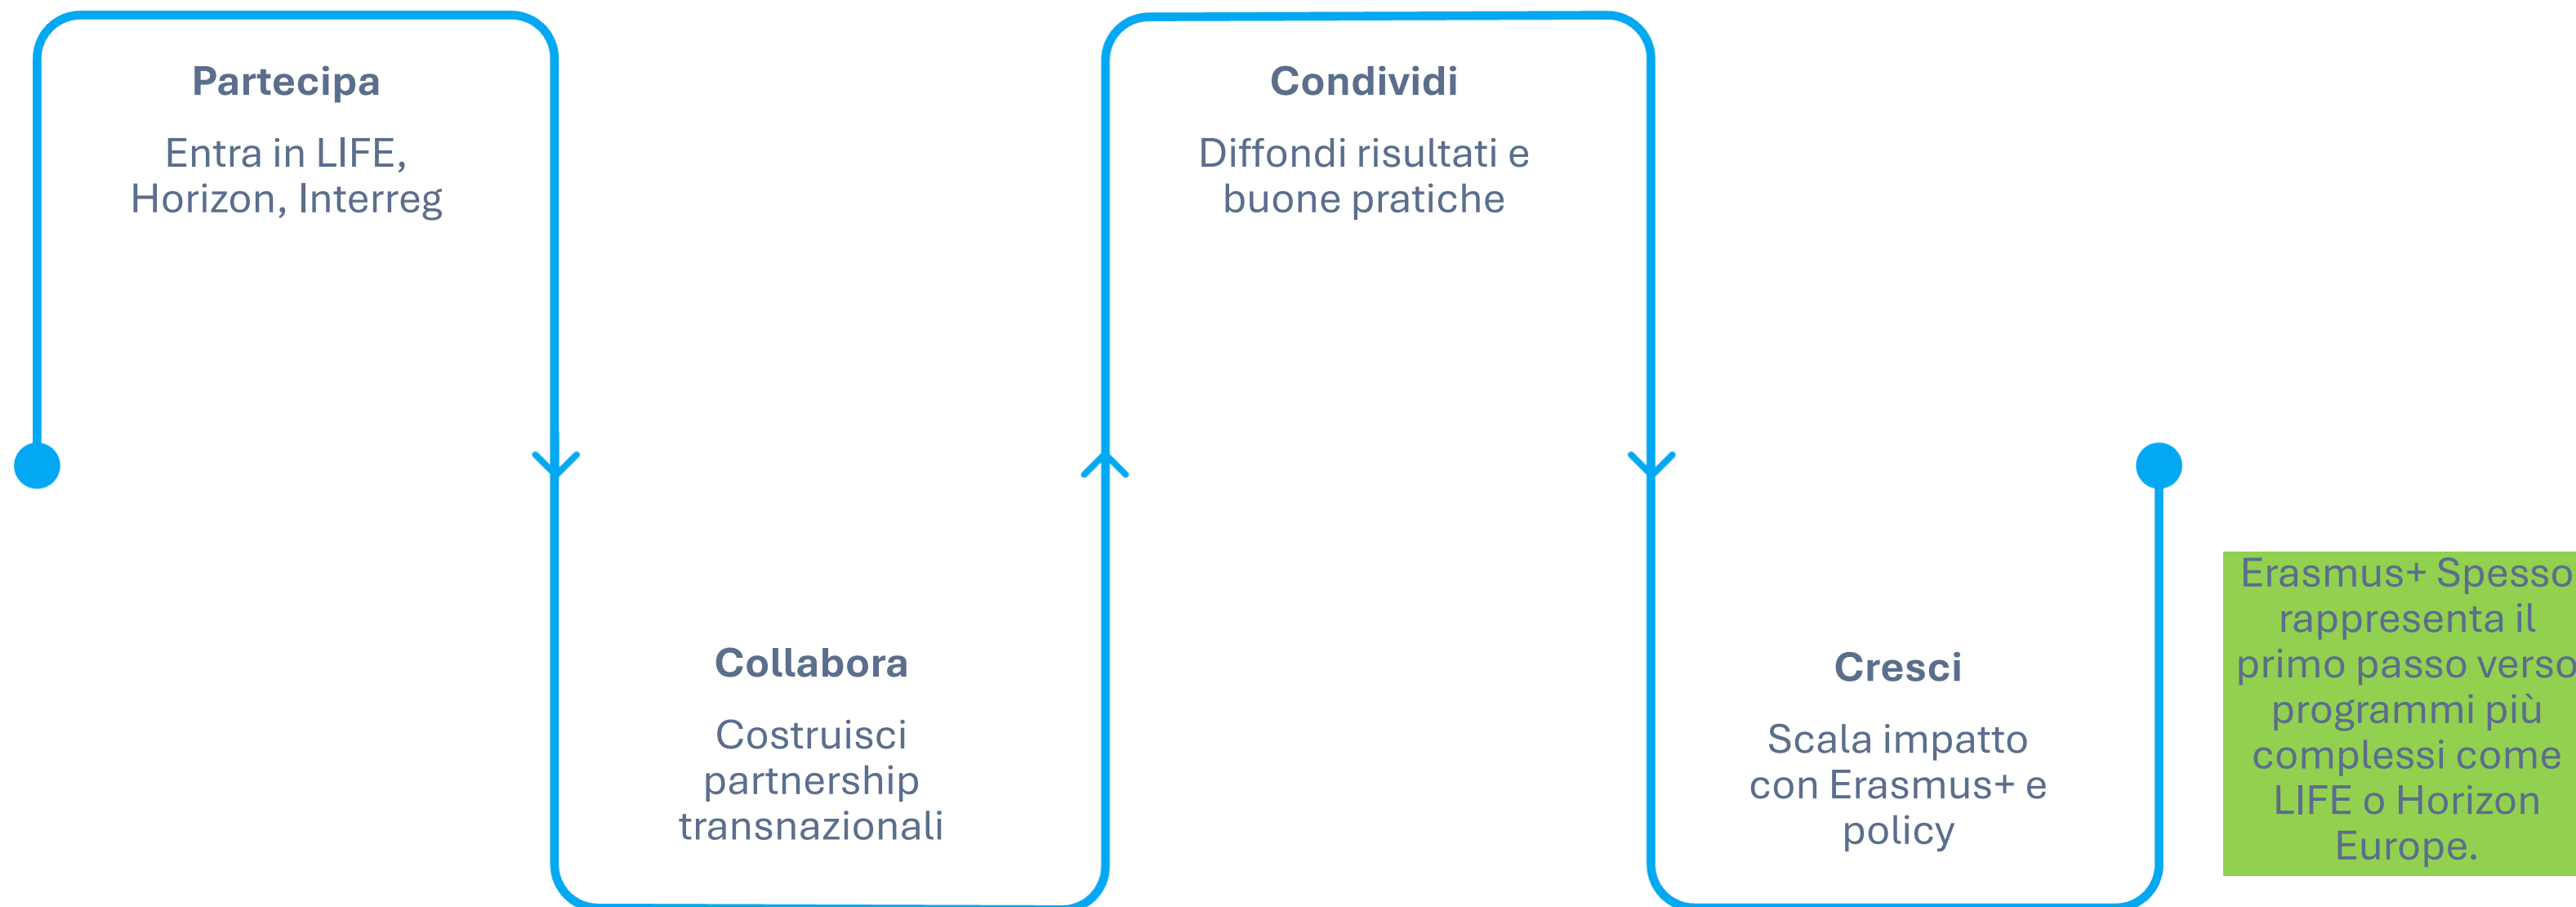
Partecipa

Entra in LIFE, Horizon, Interreg

Collabora

Costruisci partnership transnazionali

Condividi

Diffondi risultati e buone pratiche

Cresci

Scala impatto con Erasmus+ e policy

Erasmus+ Spesso rappresenta il primo passo verso programmi più complessi come LIFE o Horizon Europe.